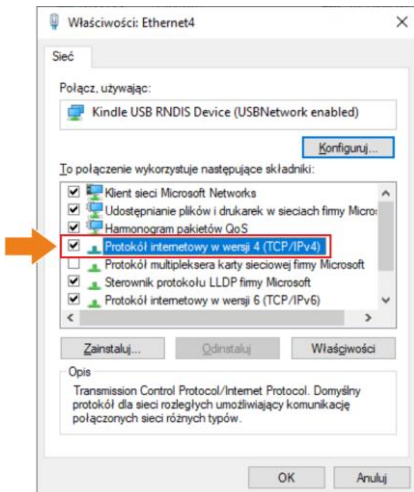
Właściwości: Ethernet4

Sieć

Połącz, używając:

Kindle USB RNDIS Device (USBNetwork enabled)

Konfiguruj...

To połączenie wykorzystuje następujące składniki:

Klient sieci Microsoft Networks
Udostępnianie plików i drukarek w sieciach firmy Micros
Harmonogram pakietów QoS
Protokół internetowy w wersji 4 (TCP/IPv4)
Protokół multipleksera karty sieciowej firmy Microsoft
Sterownik protokołu LLDP firmy Microsoft
Protokół internetowy w wersji 6 (TCP/IPv6)

Zainstaluj...
Odinstaluj
Właściwości

Opis
Transmission Control Protocol/Internet Protocol. Domyślny protokół dla sieci rozległych umożliwiający komunikację połączonych sieci różnych typów.

OK
Anuluj